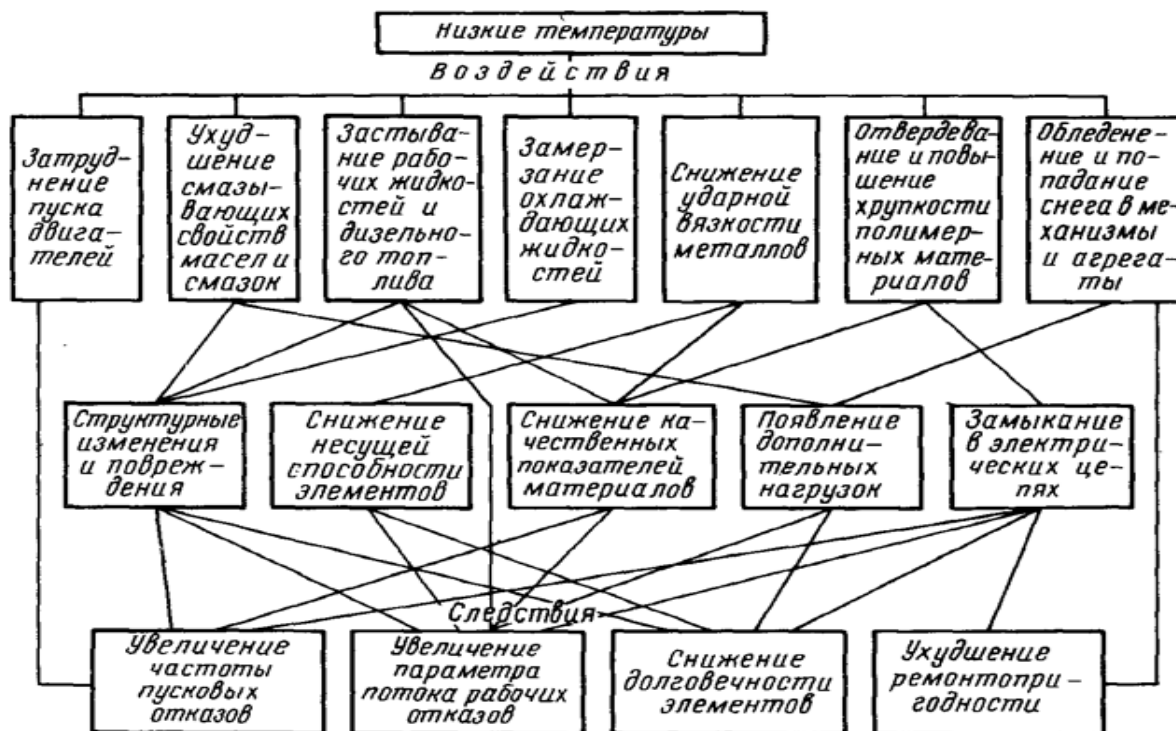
Низкие температуры

Воздействия

Затруднение пуска двигателей

Ухудшение смазывающих свойств масел и смазок

Застывание рабочих жидкостей и дизельного топлива

Замерзание охлаждающих жидкостей

Снижение ударной вязкости металлов

Отвердевание и повышение хрупкости полимерных материалов

Обледенение и попадание снега в механизмы и агрегаты

Структурные изменения и повреждения

Снижение несущей способности элементов

Снижение качественных показателей материалов

Появление дополнительных нагрузок

Замыкание в электрических цепях

Следствия

Увеличение частоты пусковых отказов

Увеличение параметра потока рабочих отказов

Снижение долговечности элементов

Ухудшение ремонтопригодности